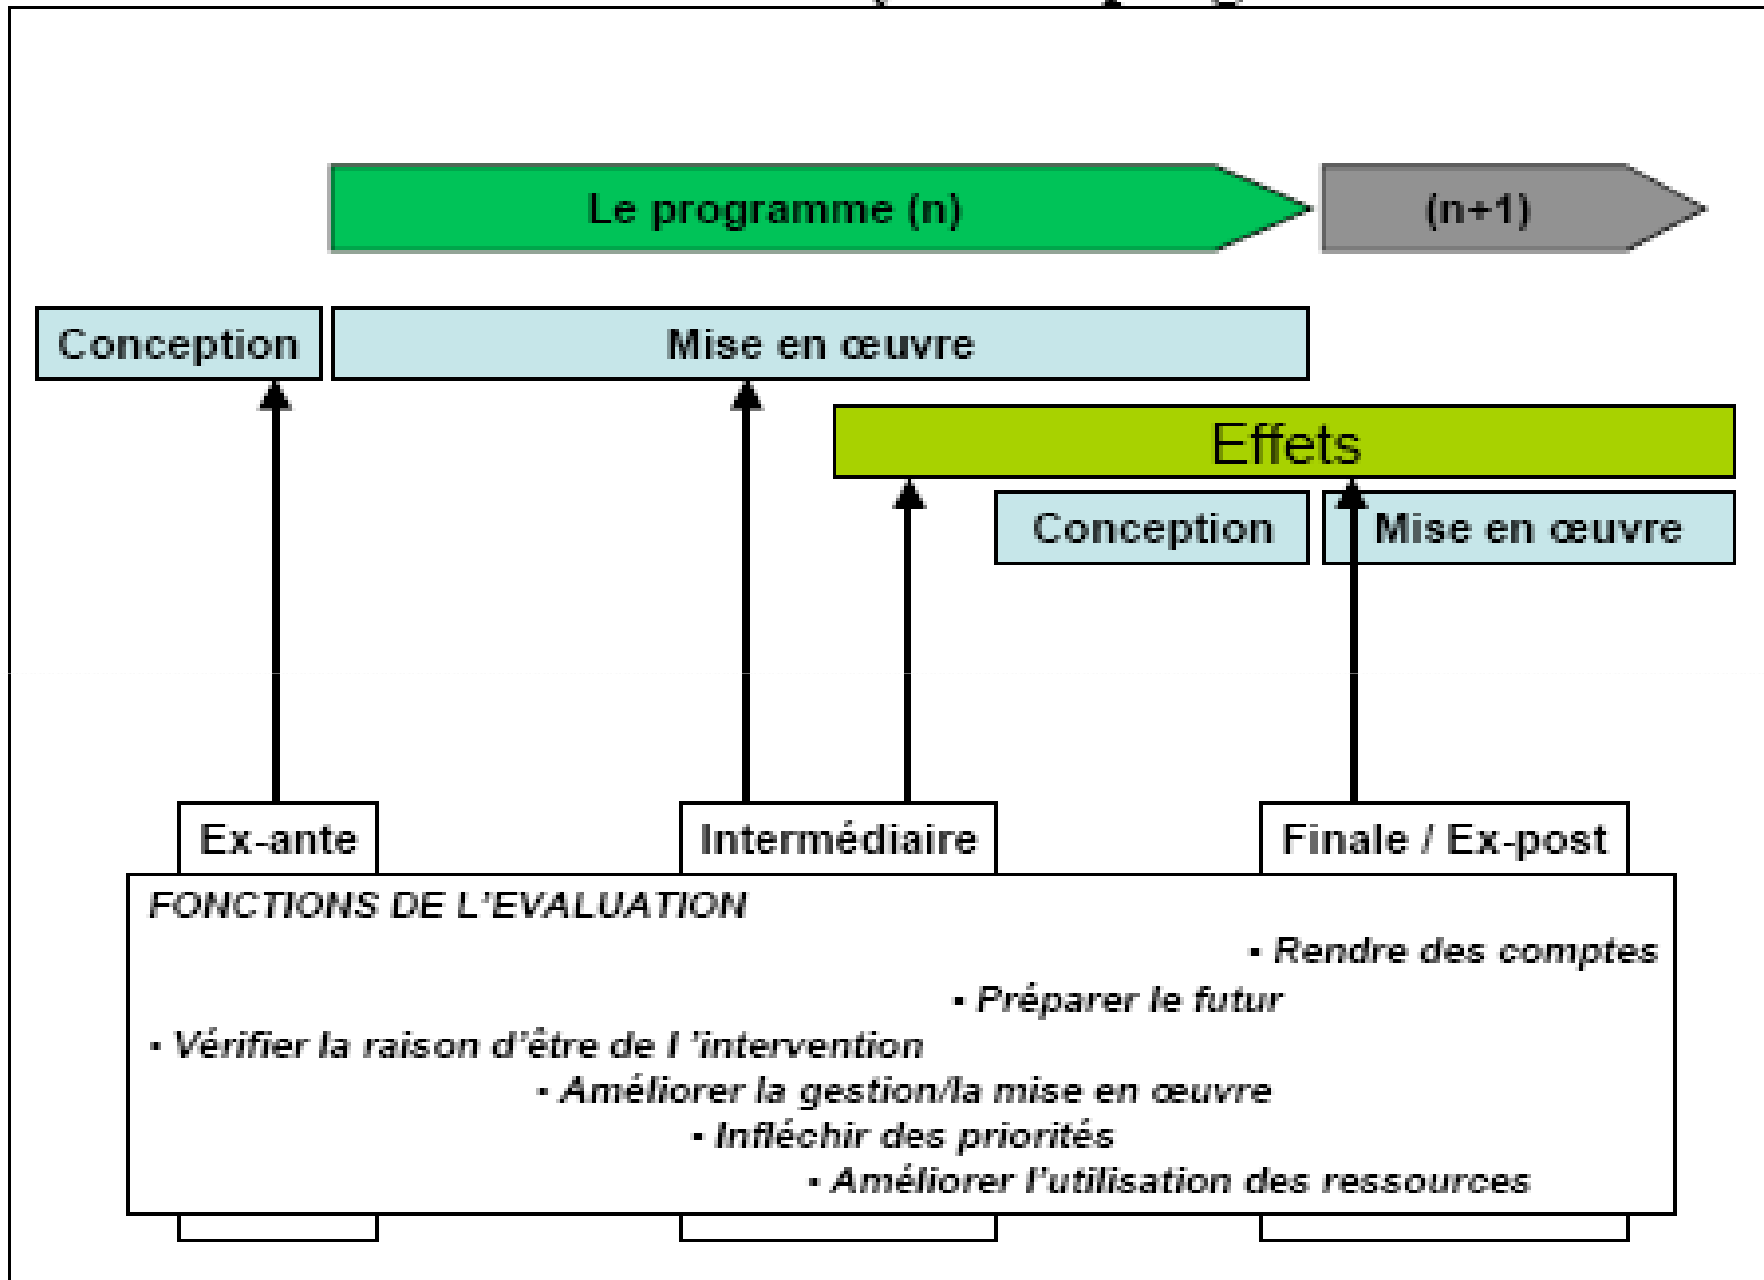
Le programme (n)

(n+1)

Conception

Mise en œuvre

Effets

Conception

Mise en œuvre

Ex-ante

Intermédiaire

Finale / Ex-post

FONCTIONS DE L'EVALUATION

• Rendre des comptes

• Préparer le futur

• Vérifier la raison d'être de l 'intervention

• Améliorer la gestion/la mise en œuvre

• Infléchir des priorités

• Améliorer l'utilisation des ressources